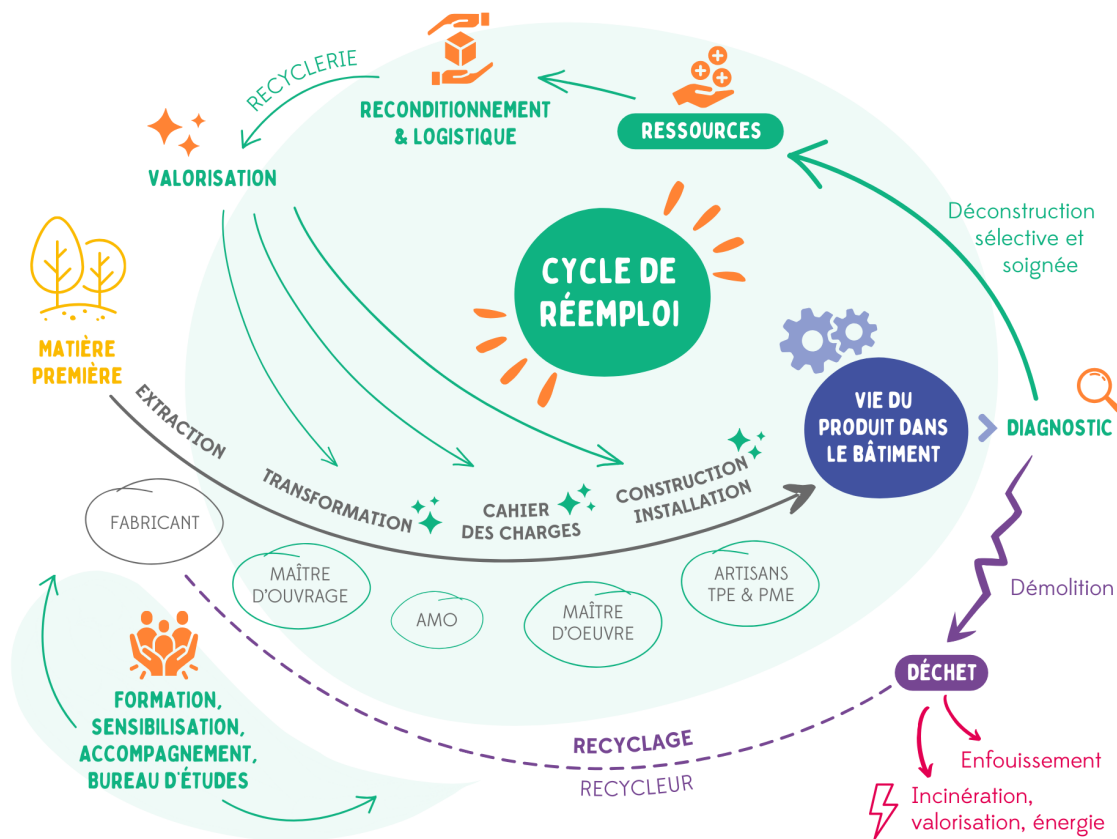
RECYCLERIE

RECONDITIONNEMENT & LOGISTIQUE

RESSOURCES

VALORISATION

Déconstruction sélective et soignée

CYCLE DE RÉEMPLOI

MATIÈRE PREMIÈRE

EXTRACTION

VIE DU PRODUIT DANS LE BÂTIMENT

DIAGNOSTIC

TRANSFORMATION

CAHIER DES CHARGES

CONSTRUCTION INSTALLATION

FABRICANT

MAÎTRE D'OUVRAGE

AMO

MAÎTRE D'OEUVRE

ARTISANS TPE & PME

Démolition

DÉCHET

FORMATION, SENSIBILISATION, ACCOMPAGNEMENT, BUREAU D'ÉTUDES

RECYCLAGE

RECYCLEUR

Enfouissement

Incinération, valorisation, énergie